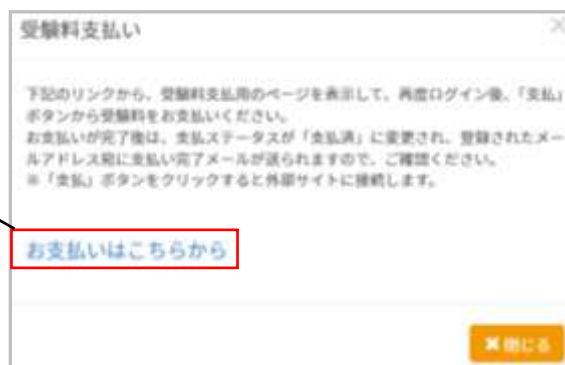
受験料支払い

下記のリンクから、受験料支払用のページを表示して、再度ログイン後、「支払」ボタンから受験料をお支払いください。
お支払いが完了後は、支払ステータスが「支払済」に変更され、登録されたメールアドレス宛に支払い完了メールが送られますので、ご確認ください。
※「支払」ボタンをクリックすると外部サイトに接続します。

お支払いはこちらから

✖閉じる